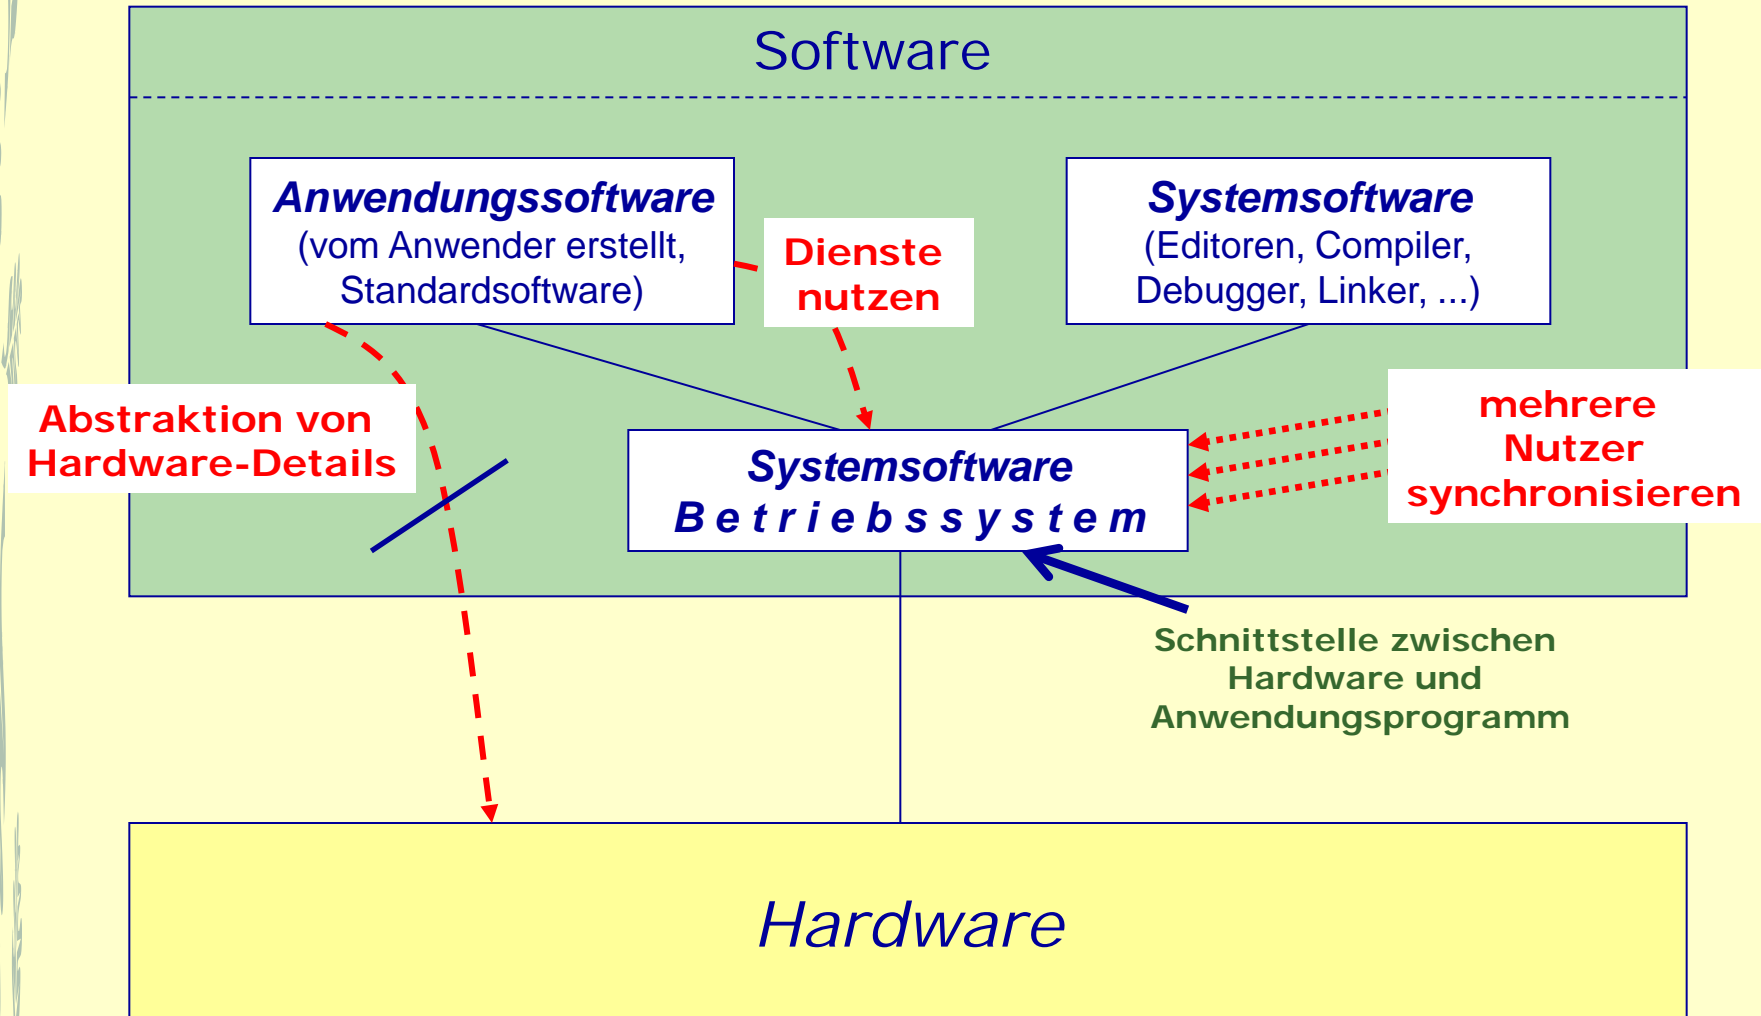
Software

Anwendungssoftware
(vom Anwender erstellt, Standardsoftware)

Dienste nutzen

Systemsoftware
(Editoren, Compiler, Debugger, Linker, ...)

Abstraktion von Hardware-Details

Systemsoftware
Betriebssystem

mehrere Nutzer synchronisieren

Schnittstelle zwischen Hardware und Anwendungsprogramm

Hardware